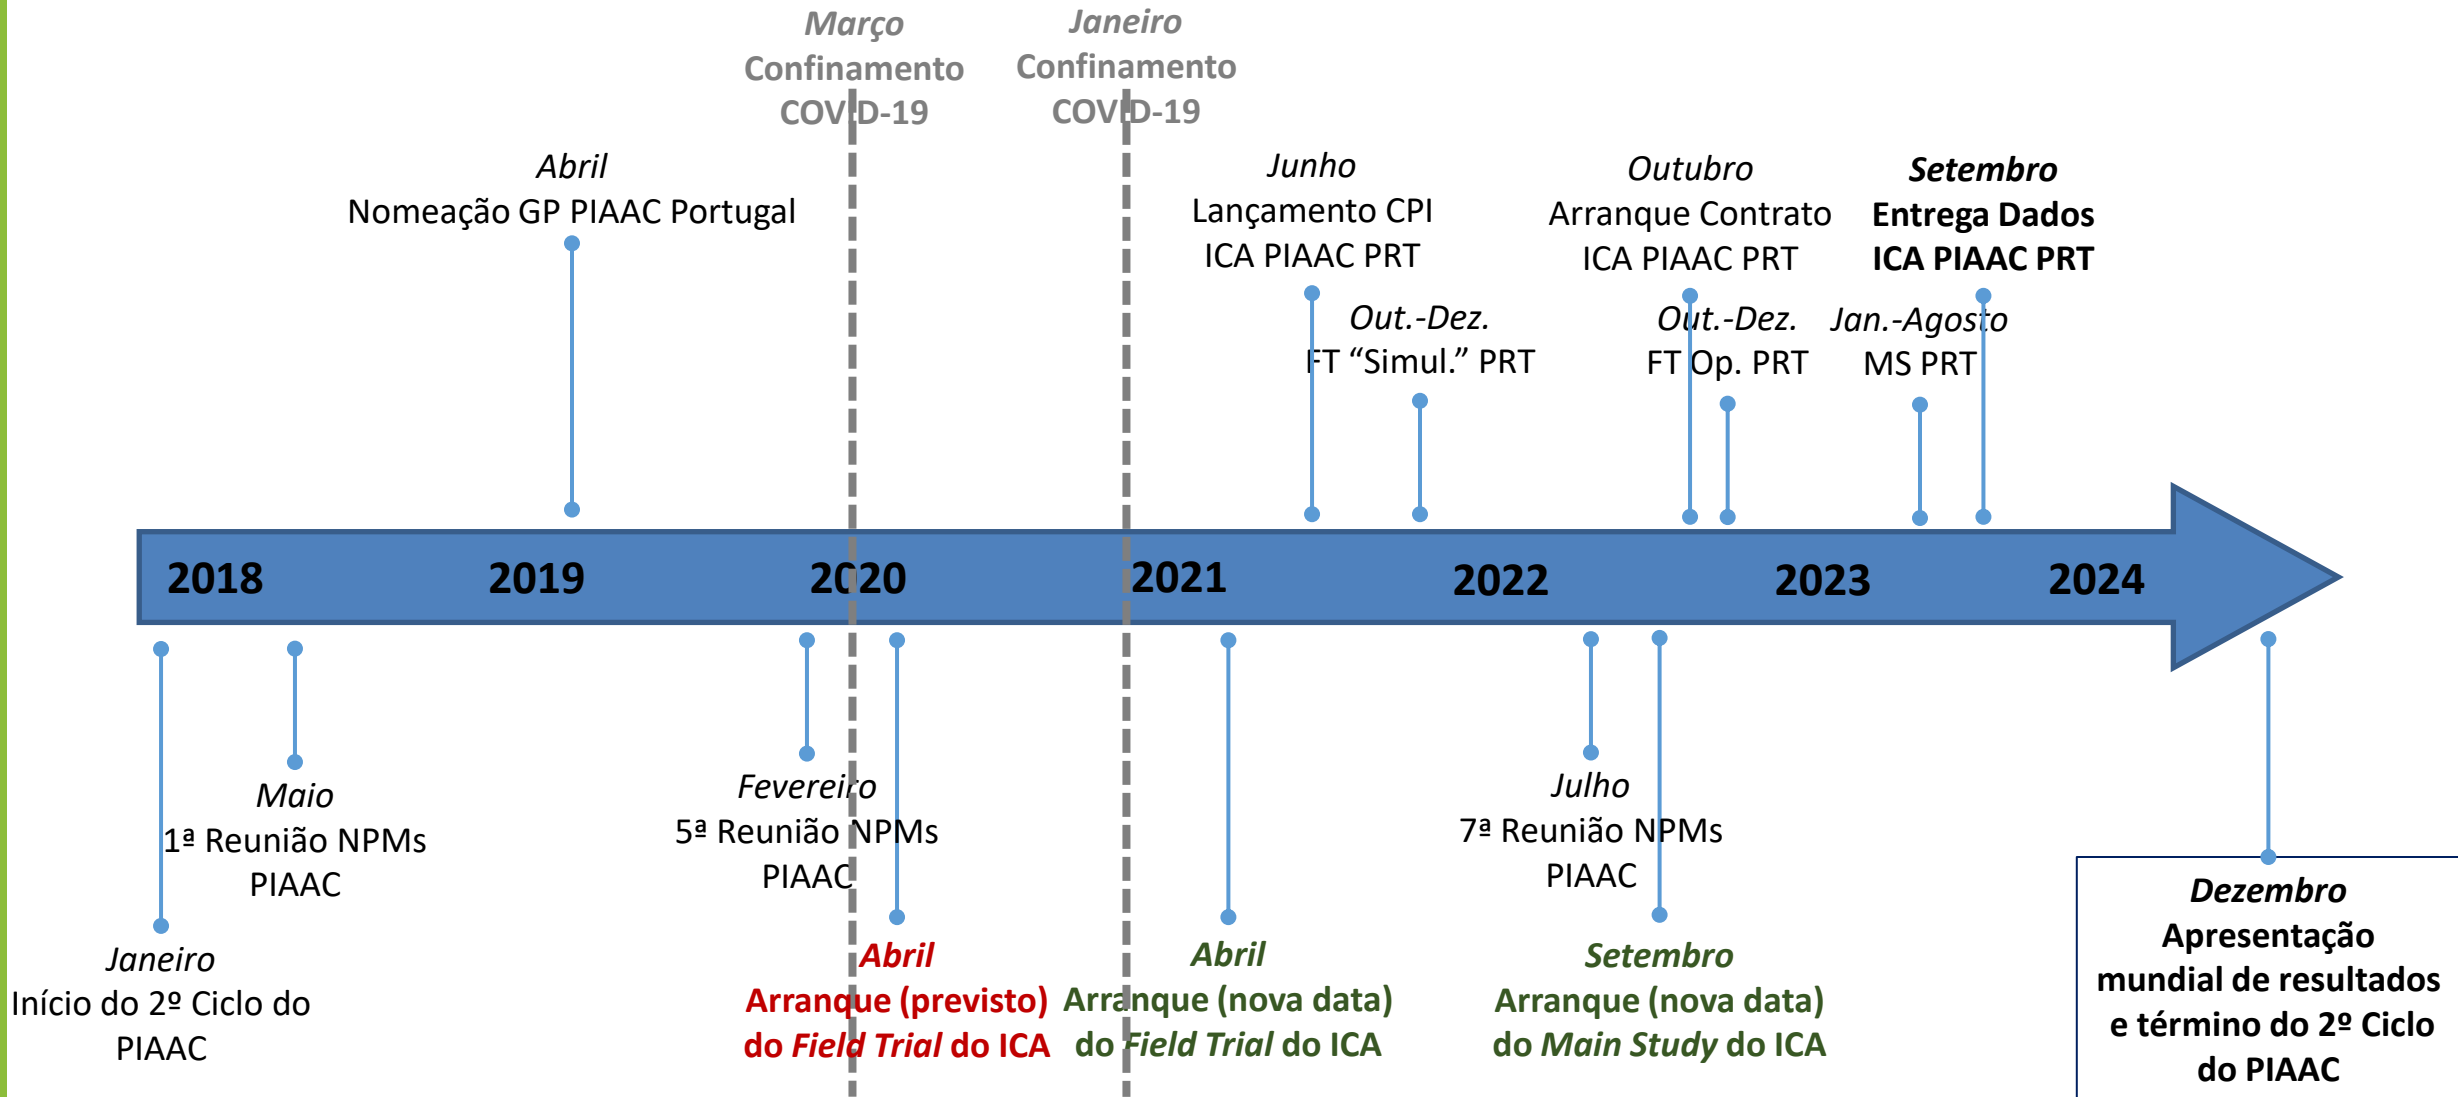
Março
Confinamento
COVID-19

Janeiro
Confinamento
COVID-19

Abril
Nomeação GP PIAAC Portugal

Junho
Lançamento CPI
ICA PIAAC PRT

Out.-Dez.
FT "Simul." PRT

Outubro
Arranque Contrato
ICA PIAAC PRT

Out.-Dez.
FT Op. PRT

Setembro
Entrega Dados
ICA PIAAC PRT

Jan.-Agosto
MS PRT

2018 2019 2020 2021 2022 2023 2024

Janeiro
Início do 2º Ciclo do PIAAC

Maio
1ª Reunião NPMs PIAAC

Fevereiro
5ª Reunião NPMs PIAAC

Abril
Arranque (previsto) do *Field Trial* do ICA

Abril
Arranque (nova data) do *Field Trial* do ICA

Julho
7ª Reunião NPMs PIAAC

Setembro
Arranque (nova data) do *Main Study* do ICA

Dezembro
Apresentação mundial de resultados e término do 2º Ciclo do PIAAC